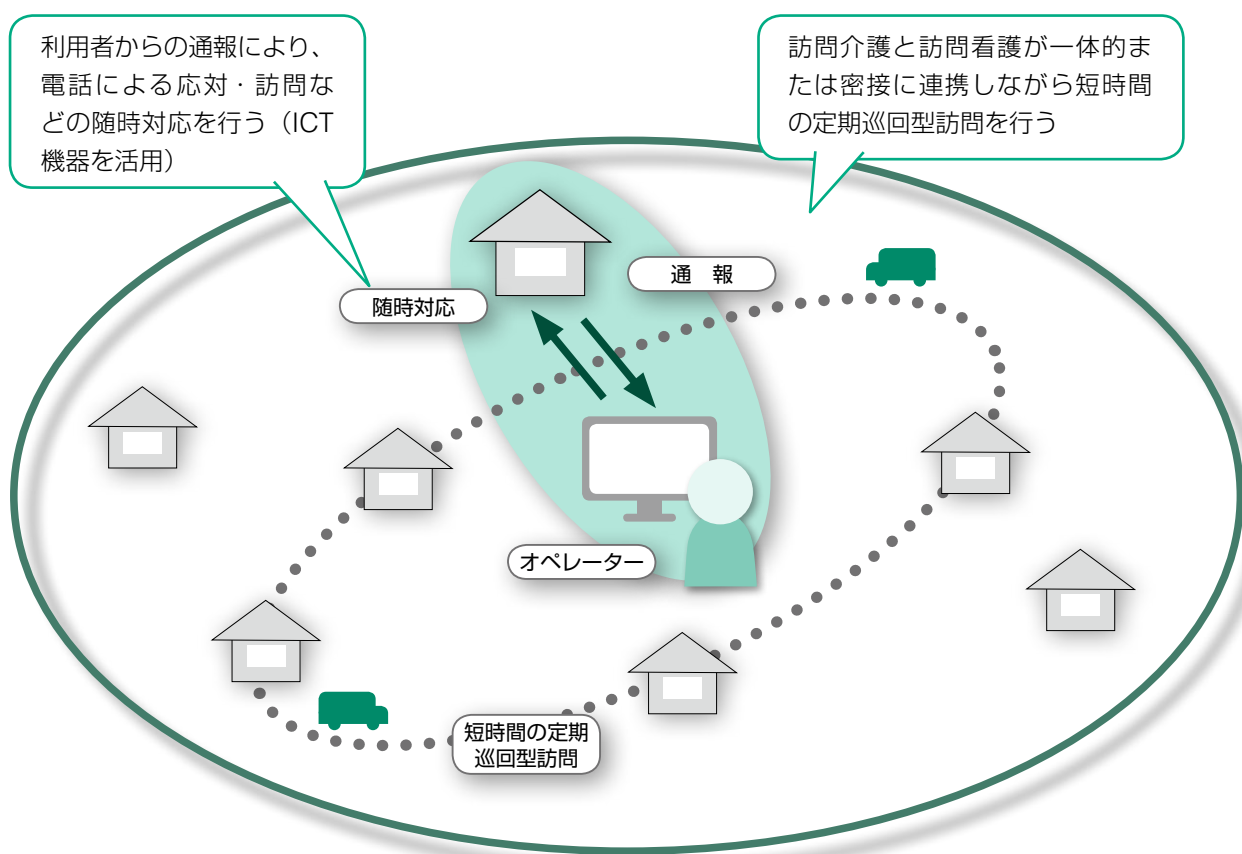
利用者からの通報により、電話による応対・訪問などの随時対応を行う（ICT機器を活用）

訪問介護と訪問看護が一体的または密接に連携しながら短時間の定期巡回型訪問を行う

通　報

随時対応

オペレーター

短時間の定期巡回型訪問